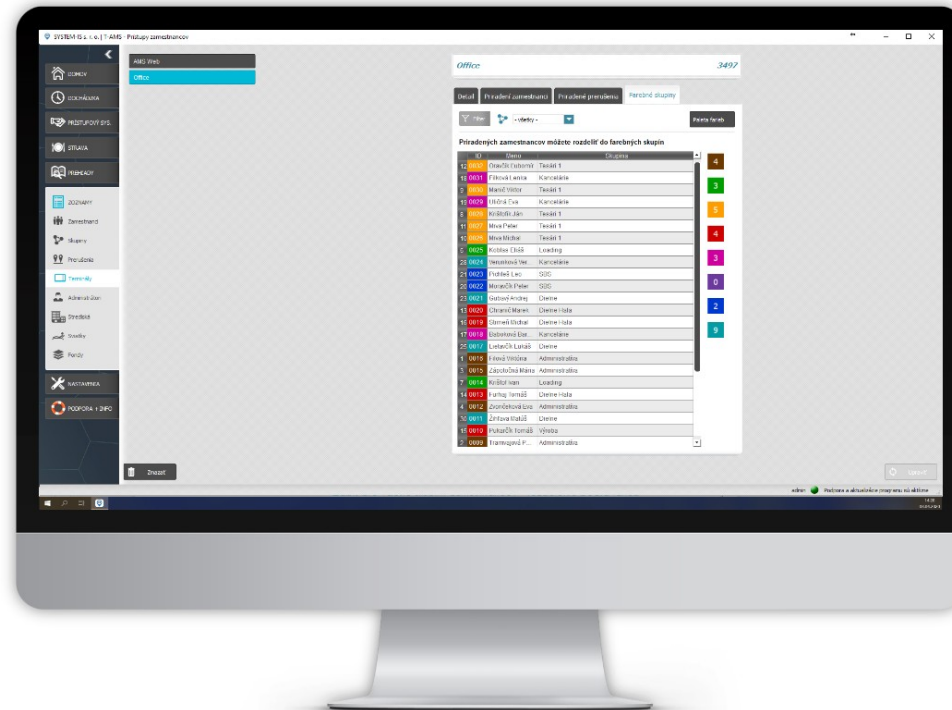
SYSTEM IS s.r.o. | AMS - Prístupy zamestnancov

DOMOV
DOCHÁDZKA
PRÍSTUPOVÝ SYS.
STRAVA
PREHĽADY
ZOZNAMY
Zamestnanci
Skupiny
Prevádzka
Terminály
Administrátori
Strediská
Stavby
Fondy
NASTAVENIA
PODPORA + INFO

AMS Web
Office

Office 3497

Detail | Priradení zamestnanci | Priradené prevádzky | Farebné skupiny

Filter | - všetky - | Paleta farieb

Priradených zamestnancov môžete rozdeliť do farebných skupín

| ID | Meno | Skupina |
|---|---|---|
| 12 0032 | Dravčík Ľubomír | Tesári 1 |
| 12 0031 | Fiľková Lenka | Kancelárie |
| 3 0030 | Maršič Viktor | Tesári 1 |
| 13 0029 | Uhlčná Eva | Kancelárie |
| 5 0028 | Krištofík Ján | Tesári 1 |
| 11 0027 | Mrva Peter | Tesári 1 |
| 10 0026 | Mrva Michal | Tesári 1 |
| 2 0025 | Koblás Eliáš | Loading |
| 28 0024 | Veronková Ver. | Kancelárie |
| 21 0023 | Pichleš Leo | SBS |
| 20 0022 | Moravčík Peter | SBS |
| 23 0021 | Gubový Andrej | Drevne |
| 13 0020 | Chraník Marek | Drevne Hala |
| 18 0019 | Obrnelí Michal | Drevne Hala |
| 17 0018 | Babinková Eva | Kancelárie |
| 25 0017 | Lietavčík Lukáš | Drevne |
| 1 0016 | Fiková Viktória | Administratíva |
| 3 0015 | Zápotočná Mária | Administratíva |
| 7 0014 | Krištof Ivan | Loading |
| 14 0013 | Furtaj Tomáš | Drevne Hala |
| 4 0012 | Zvonárková Eva | Administratíva |
| 16 0011 | Zimková Matúš | Drevne |
| 15 0010 | Pukarčík Tomáš | Výroba |
| 2 0009 | Trainvayová P... | Administratíva |

4
3
5
4
3
0
2
9

Zmazať

Uložiť

admin Pripojený a aktualizácia programu sú aktívne